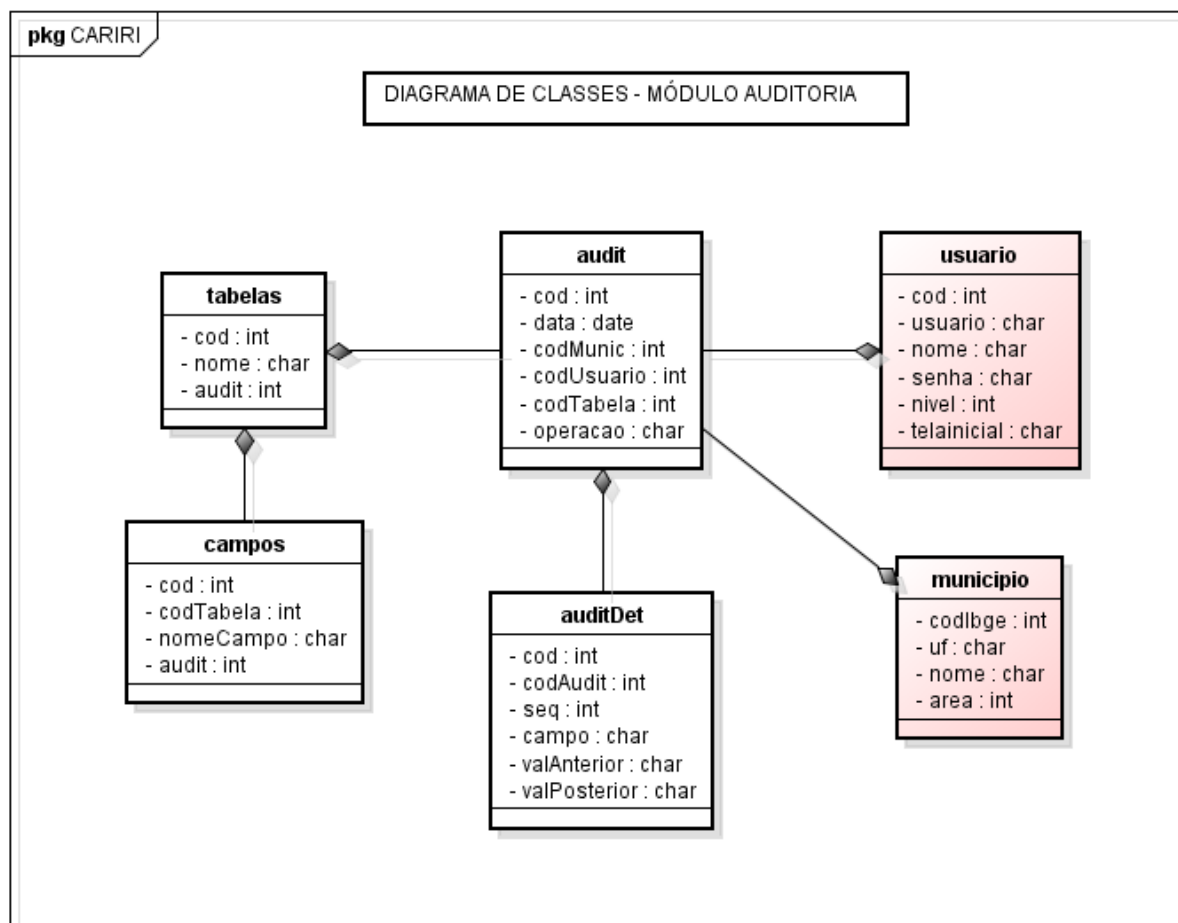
pkg CARIRI

DIAGRAMA DE CLASSES - MÓDULO AUDITORIA

tabelas
- cod : int
- nome : char
- audit : int

audit
- cod : int
- data : date
- codMunic : int
- codUsuario : int
- codTabela : int
- operacao : char

usuario
- cod : int
- usuario : char
- nome : char
- senha : char
- nivel : int
- telainicial : char

campos
- cod : int
- codTabela : int
- nomeCampo : char
- audit : int

auditDet
- cod : int
- codAudit : int
- seq : int
- campo : char
- valAnterior : char
- valPosterior : char

municipio
- codIbge : int
- uf : char
- nome : char
- area : int